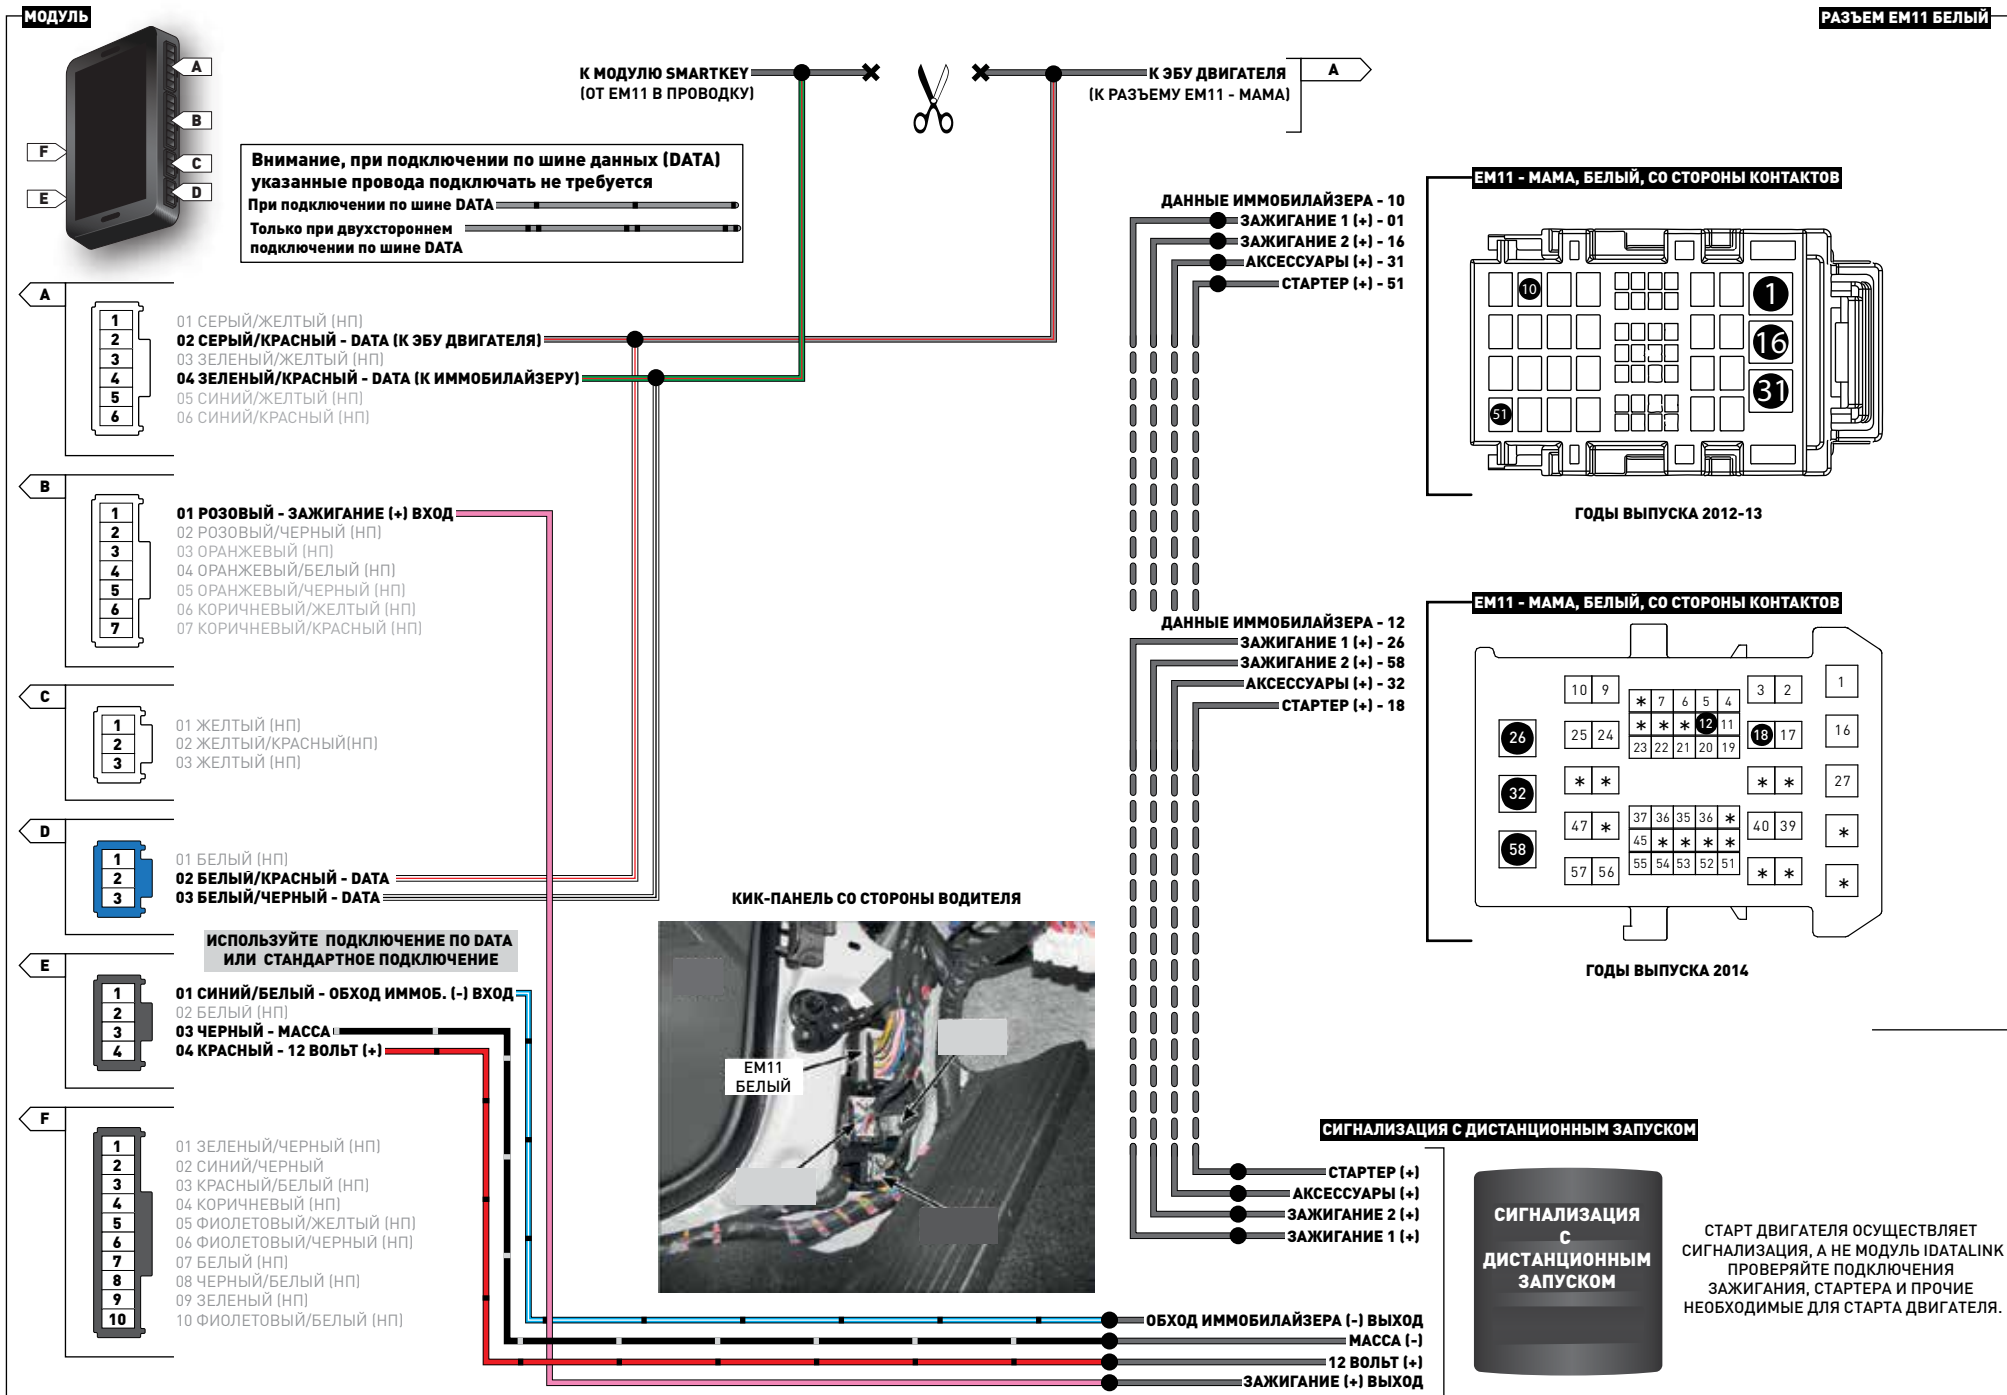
МОДУЛЬ

A
B
C
D
F
E

К МОДУЛЮ SMARTKEY
(ОТ EM11 В ПРОВОДКУ)

К ЭБУ ДВИГАТЕЛЯ
(К РАЗЪЕМУ EM11 - МАМА)

A

РАЗЪЕМ EM11 БЕЛЫЙ

Внимание, при подключении по шине данных (DATA) указанные провода подключать не требуется
При подключении по шине DATA
Только при двухстороннем подключении по шине DATA

A
1 2 3 4 5 6
01 СЕРЫЙ/ЖЕЛТЫЙ (НП)
02 СЕРЫЙ/КРАСНЫЙ - DATA (К ЭБУ ДВИГАТЕЛЯ)
03 ЗЕЛЕНЫЙ/ЖЕЛТЫЙ (НП)
04 ЗЕЛЕНЫЙ/КРАСНЫЙ - DATA (К ИММОБИЛАЙЗЕРУ)
05 СИНИЙ/ЖЕЛТЫЙ (НП)
06 СИНИЙ/КРАСНЫЙ (НП)

B
1 2 3 4 5 6 7
01 РОЗОВЫЙ - ЗАЖИГАНИЕ (+) ВХОД
02 РОЗОВЫЙ/ЧЕРНЫЙ (НП)
03 ОРАНЖЕВЫЙ (НП)
04 ОРАНЖЕВЫЙ/БЕЛЫЙ (НП)
05 ОРАНЖЕВЫЙ/ЧЕРНЫЙ (НП)
06 КОРИЧНЕВЫЙ/ЖЕЛТЫЙ (НП)
07 КОРИЧНЕВЫЙ/КРАСНЫЙ (НП)

C
1 2 3
01 ЖЕЛТЫЙ (НП)
02 ЖЕЛТЫЙ/КРАСНЫЙ(НП)
03 ЖЕЛТЫЙ (НП)

D
1 2 3
01 БЕЛЫЙ (НП)
02 БЕЛЫЙ/КРАСНЫЙ - DATA
03 БЕЛЫЙ/ЧЕРНЫЙ - DATA

ИСПОЛЬЗУЙТЕ ПОДКЛЮЧЕНИЕ ПО DATA ИЛИ СТАНДАРТНОЕ ПОДКЛЮЧЕНИЕ

E
1 2 3 4
01 СИНИЙ/БЕЛЫЙ - ОБХОД ИММОБ. (-) ВХОД
02 БЕЛЫЙ (НП)
03 ЧЕРНЫЙ - МАССА
04 КРАСНЫЙ - 12 ВОЛЬТ (+)

F
1 2 3 4 5 6 7 8 9 10
01 ЗЕЛЕНЫЙ/ЧЕРНЫЙ (НП)
02 СИНИЙ/ЧЕРНЫЙ
03 КРАСНЫЙ/БЕЛЫЙ (НП)
04 КОРИЧНЕВЫЙ (НП)
05 ФИОЛЕТОВЫЙ/ЖЕЛТЫЙ (НП)
06 ФИОЛЕТОВЫЙ/ЧЕРНЫЙ (НП)
07 БЕЛЫЙ (НП)
08 ЧЕРНЫЙ/БЕЛЫЙ (НП)
09 ЗЕЛЕНЫЙ (НП)
10 ФИОЛЕТОВЫЙ/БЕЛЫЙ (НП)

ДАННЫЕ ИММОБИЛАЙЗЕРА - 10
ЗАЖИГАНИЕ 1 (+) - 01
ЗАЖИГАНИЕ 2 (+) - 16
АКСЕССУАРЫ (+) - 31
СТАРТЕР (+) - 51

EM11 - МАМА, БЕЛЫЙ, СО СТОРОНЫ КОНТАКТОВ
10 1 16 31 51
ГОДЫ ВЫПУСКА 2012-13

ДАННЫЕ ИММОБИЛАЙЗЕРА - 12
ЗАЖИГАНИЕ 1 (+) - 26
ЗАЖИГАНИЕ 2 (+) - 58
АКСЕССУАРЫ (+) - 32
СТАРТЕР (+) - 18

EM11 - МАМА, БЕЛЫЙ, СО СТОРОНЫ КОНТАКТОВ
10 9 * 7 6 5 4 3 2 1 25 24 * * * 12 11 18 17 16 26 23 22 21 20 19 * * * * 27 32 37 36 35 36 * 47 * 40 39 * 45 * * * * 58 55 54 53 52 51 57 56 * * *
ГОДЫ ВЫПУСКА 2014

КИК-ПАНЕЛЬ СО СТОРОНЫ ВОДИТЕЛЯ
EM11 БЕЛЫЙ

СИГНАЛИЗАЦИЯ С ДИСТАНЦИОННЫМ ЗАПУСКОМ
СТАРТЕР (+)
АКСЕССУАРЫ (+)
ЗАЖИГАНИЕ 2 (+)
ЗАЖИГАНИЕ 1 (+)

СИГНАЛИЗАЦИЯ С ДИСТАНЦИОННЫМ ЗАПУСКОМ

СТАРТ ДВИГАТЕЛЯ ОСУЩЕСТВЛЯЕТ СИГНАЛИЗАЦИЯ, А НЕ МОДУЛЬ IDATALINK ПРОВЕРЯЙТЕ ПОДКЛЮЧЕНИЯ ЗАЖИГАНИЯ, СТАРТЕРА И ПРОЧИЕ НЕОБХОДИМЫЕ ДЛЯ СТАРТА ДВИГАТЕЛЯ.

ОБХОД ИММОБИЛАЙЗЕРА (-) ВЫХОД
МАССА (-)
12 ВОЛЬТ (+)
ЗАЖИГАНИЕ (+) ВЫХОД